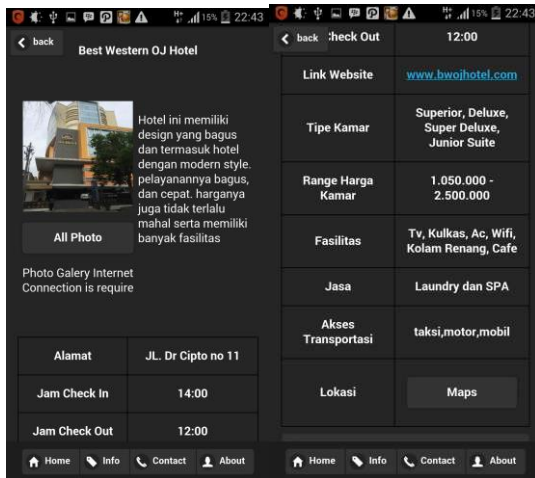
15% 22:43

back

Best Western OJ Hotel

Hotel ini memiliki design yang bagus dan termasuk hotel dengan modern style. pelayanannya bagus, dan cepat. harganya juga tidak terlalu mahal serta memiliki banyak fasilitas

All Photo

Photo Galery Internet Connection is require

| Alamat | JL. Dr Cipto no 11 |
|---|---|
| Jam Check In | 14:00 |
| Jam Check Out | 12:00 |

Home Info Contact About

15% 22:43

back

| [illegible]heck Out | 12:00 |
|---|---|
| Link Website | www.bwojhotel.com |
| Tipe Kamar | Superior, Deluxe, Super Deluxe, Junior Suite |
| Range Harga Kamar | 1.050.000 - 2.500.000 |
| Fasilitas | Tv, Kulkas, Ac, Wifi, Kolam Renang, Cafe |
| Jasa | Laundry dan SPA |
| Akses Transportasi | taksi,motor,mobil |
| Lokasi | Maps |

Home Info Contact About